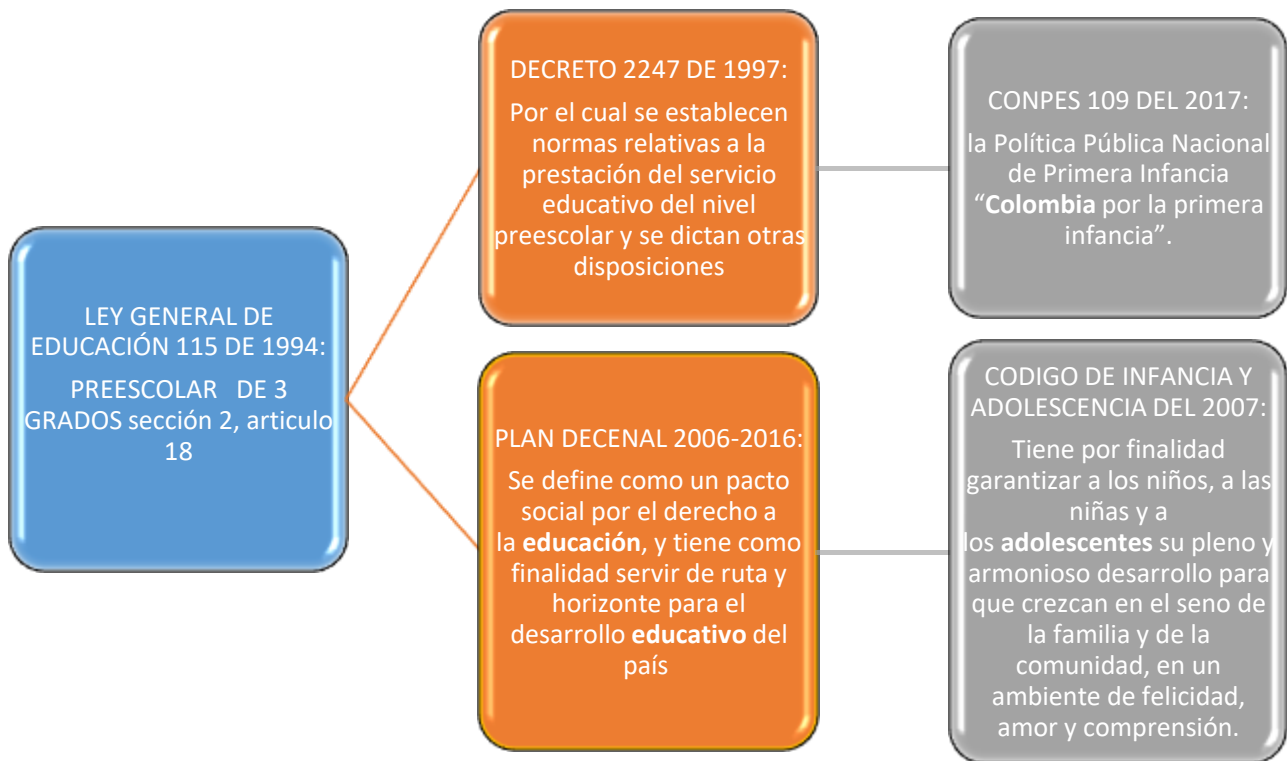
LEY GENERAL DE EDUCACIÓN 115 DE 1994:

PREESCOLAR DE 3 GRADOS sección 2, articulo 18

DECRETO 2247 DE 1997:

Por el cual se establecen normas relativas a la prestación del servicio educativo del nivel preescolar y se dictan otras disposiciones

PLAN DECENAL 2006-2016:

Se define como un pacto social por el derecho a la **educación**, y tiene como finalidad servir de ruta y horizonte para el desarrollo **educativo** del país

CONPES 109 DEL 2017:

la Política Pública Nacional de Primera Infancia "**Colombia** por la primera infancia".

CODIGO DE INFANCIA Y ADOLESCENCIA DEL 2007:

Tiene por finalidad garantizar a los niños, a las niñas y a los **adolescentes** su pleno y armonioso desarrollo para que crezcan en el seno de la familia y de la comunidad, en un ambiente de felicidad, amor y comprensión.